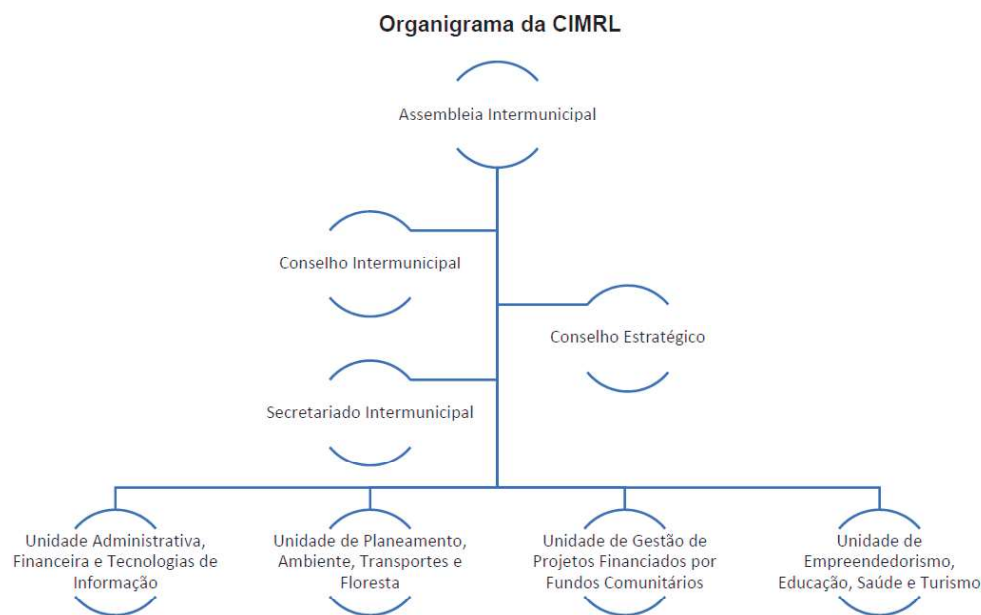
Organigrama da CIMRL

Assembleia Intermunicipal

Conselho Intermunicipal

Conselho Estratégico

Secretariado Intermunicipal

Unidade Administrativa, Financeira e Tecnologias de Informação

Unidade de Planeamento, Ambiente, Transportes e Floresta

Unidade de Gestão de Projetos Financiados por Fundos Comunitários

Unidade de Empreendedorismo, Educação, Saúde e Turismo